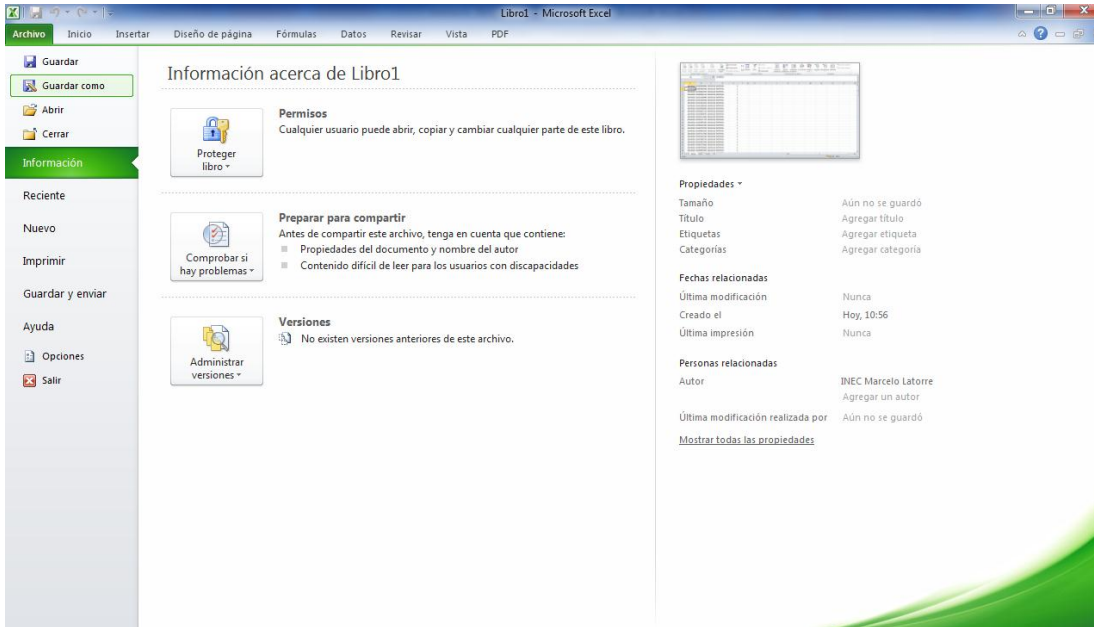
Libro1 - Microsoft Excel

Archivo Inicio Insertar Diseño de página Fórmulas Datos Revisar Vista PDF

Guardar
Guardar como
Abrir
Cerrar
Información
Reciente
Nuevo
Imprimir
Guardar y enviar
Ayuda
Opciones
Salir

Información acerca de Libro1

Proteger libro

Permisos
Cualquier usuario puede abrir, copiar y cambiar cualquier parte de este libro.

Comprobar si hay problemas

Preparar para compartir
Antes de compartir este archivo, tenga en cuenta que contiene:
Propiedades del documento y nombre del autor
Contenido difícil de leer para los usuarios con discapacidades

Administrar versiones

Versiones
No existen versiones anteriores de este archivo.

Propiedades

| | |
|---|---|
| Tamaño | Aún no se guardó |
| Título | Agregar título |
| Etiquetas | Agregar etiqueta |
| Categorías | Agregar categoría |

Fechas relacionadas

| | |
|---|---|
| Última modificación | Nunca |
| Creado el | Hoy, 10:56 |
| Última impresión | Nunca |

Personas relacionadas

| | |
|---|---|
| Autor | INEC Marcelo Latorre |
| | Agregar un autor |
| Última modificación realizada por | Aún no se guardó |

Mostrar todas las propiedades